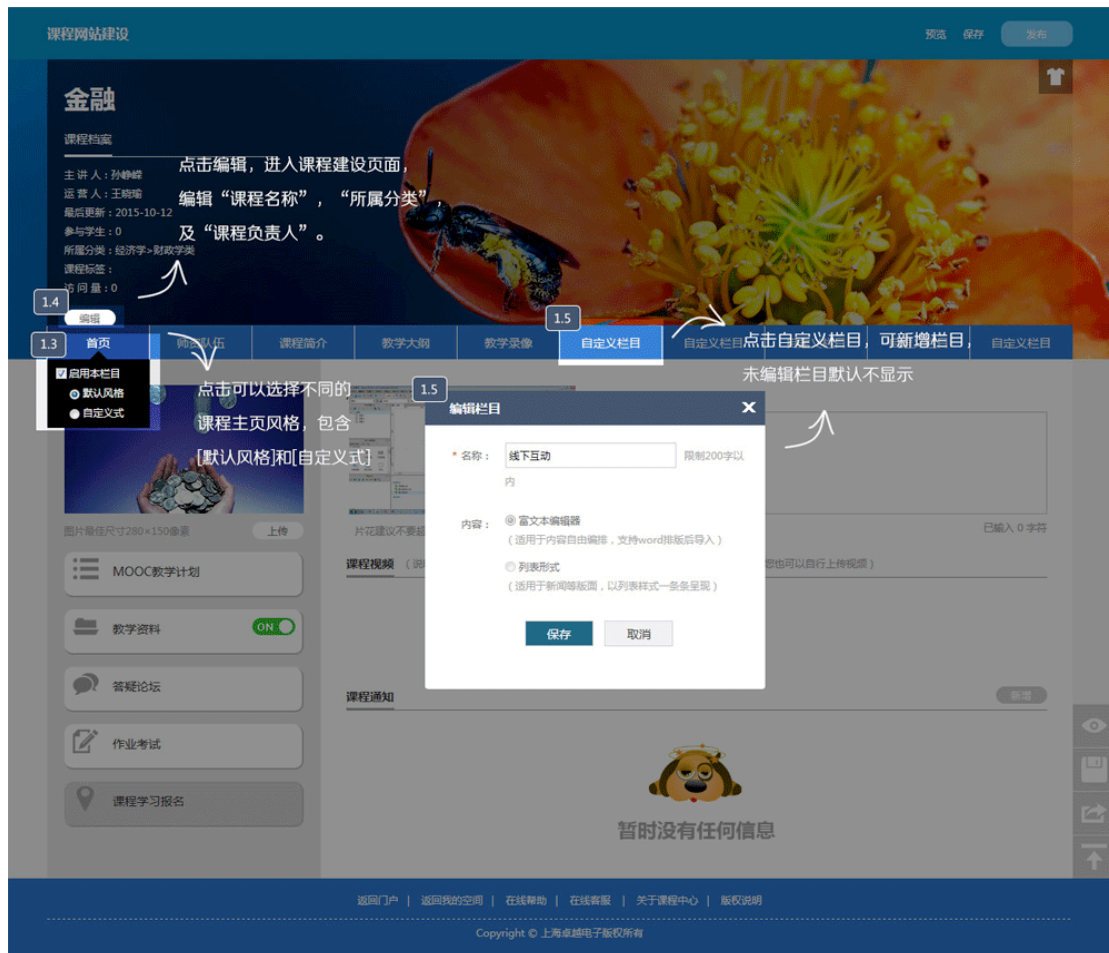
课程网站建设

预览 保存 发布

金融

课程档案

主 讲 人：孙峥嵘
运 营 人：王晓瑜
最后更新：2015-10-12
参与学生：0
所属分类：经济学>财政学类
课程标签：
访 问 量：0

点击编辑，进入课程建设页面，编辑“课程名称”，“所属分类”，及“课程负责人”。

1.4
编辑

1.3
首页 师资队伍 课程简介 教学大纲 教学录像
1.5
自定义栏目 自定义栏目 点击自定义栏目，可新增栏目， 自定义栏目

未编辑栏目默认不显示

启用本栏目
默认风格
自定义式

点击可以选择不同的课程主页风格，包含[默认风格]和[自定义式]

1.5

编辑栏目

* 名称： 线下互动 限制200字以内

内容： 富文本编辑器
（适用于内容自由编排，支持word排版后导入）
列表形式
（适用于新闻等版面，以列表样式一条条呈现）

保存 取消

图片最佳尺寸280×150像素 上传

片花建议不要超

已输入 0 字符

MOOC教学计划

教学资料 ON

答疑论坛

作业考试

课程学习报名

课程视频 （词 您也可以自行上传视频）

课程通知 新增

暂时没有任何信息

返回门户 | 返回我的空间 | 在线帮助 | 在线客服 | 关于课程中心 | 版权说明

Copyright © 上海卓越电子版权所有